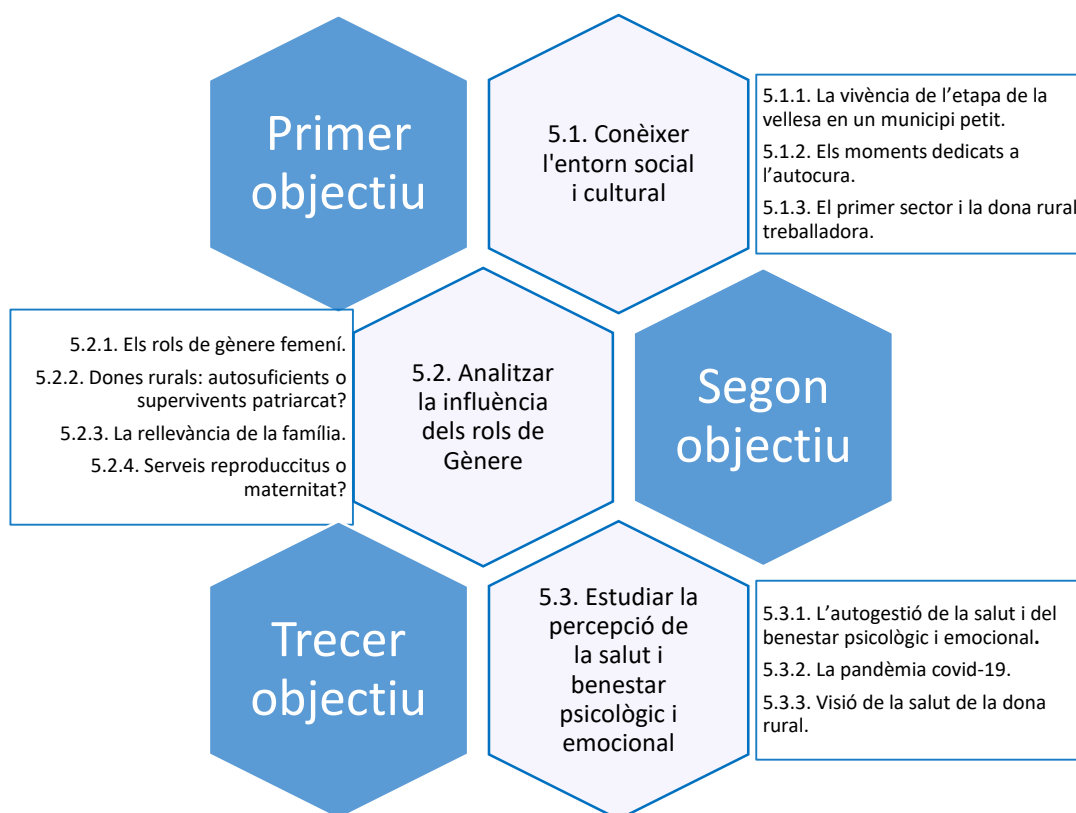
Primer objectiu

5.1. Conèixer l'entorn social i cultural

5.1.1. La vivència de l'etapa de la vellesa en un municipi petit.

5.1.2. Els moments dedicats a l'autocura.

5.1.3. El primer sector i la dona rural treballadora.

5.2.1. Els rols de gènere femení.

5.2.2. Dones rurals: autosuficients o supervivents patriarcat?

5.2.3. La rellevància de la família.

5.2.4. Serveis reproduccitus o maternitat?

5.2. Analitzar la influència dels rols de Gènere

Segon objectiu

Trecer objectiu

5.3. Estudiar la percepció de la salut i benestar psicològic i emocional

5.3.1. L'autogestió de la salut i del benestar psicològic i emocional.

5.3.2. La pandèmia covid-19.

5.3.3. Visió de la salut de la dona rural.